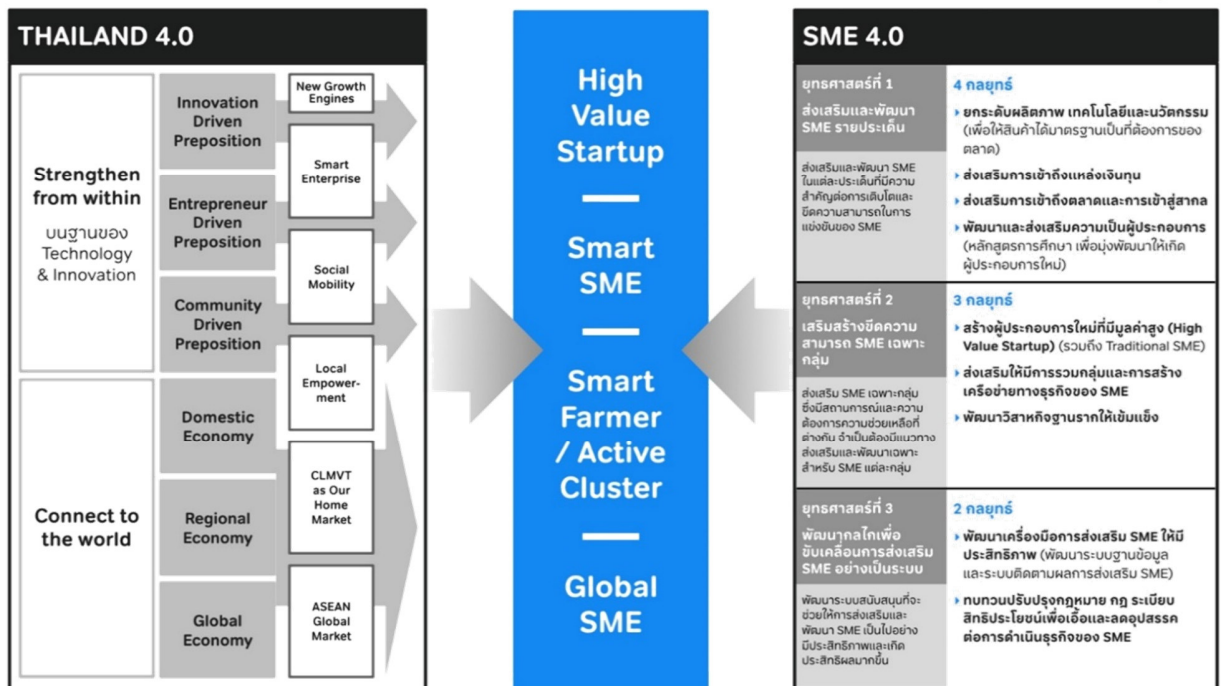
THAILAND 4.0

Strengthen from within

บนฐานของ Technology & Innovation

Innovation Driven Preposition

New Growth Engines

Smart Enterprise

Entrepreneur Driven Preposition

Social Mobility

Community Driven Preposition

Local Empowerment

Connect to the world

Domestic Economy

CLMVT as Our Home Market

Regional Economy

Global Economy

ASEAN Global Market

High Value Startup

Smart SME

Smart Farmer / Active Cluster

Global SME

SME 4.0

ยุทธศาสตร์ที่ 1

ส่งเสริมและพัฒนา SME รายประเด็น

ส่งเสริมและพัฒนา SME ในแต่ละประเด็นที่มีความสำคัญต่อการเติบโตและขีดความสามารถในการแข่งขันของ SME

4 กลยุทธ์

ยกระดับผลิตภาพ เทคโนโลยีและนวัตกรรม (เพื่อให้สินค้าได้มาตรฐานเป็นที่ต้องการของตลาด)

ส่งเสริมการเข้าถึงแหล่งเงินทุน

ส่งเสริมการเข้าถึงตลาดและการเข้าสู่สากล

พัฒนาและส่งเสริมความเป็นผู้ประกอบการ (หลักสูตรการศึกษา เพื่อมุ่งพัฒนาให้เกิดผู้ประกอบการใหม่)

ยุทธศาสตร์ที่ 2

เสริมสร้างขีดความสามารถ SME เฉพาะกลุ่ม

ส่งเสริม SME เฉพาะกลุ่ม ซึ่งมีสถานการณ์และความต้องการความช่วยเหลือที่ต่างกัน จำเป็นต้องมีแนวทางส่งเสริมและพัฒนาเฉพาะสำหรับ SME แต่ละกลุ่ม

3 กลยุทธ์

สร้างผู้ประกอบการใหม่ที่มีมูลค่าสูง (High Value Startup) (รวมถึง Traditional SME)

ส่งเสริมให้มีการรวมกลุ่มและการสร้างเครือข่ายทางธุรกิจของ SME

พัฒนาวิสาหกิจฐานรากให้เข้มแข็ง

ยุทธศาสตร์ที่ 3

พัฒนากลไกเพื่อขับเคลื่อนการส่งเสริม SME อย่างเป็นระบบ

พัฒนาระบบสนับสนุนที่จะช่วยให้การส่งเสริมและพัฒนา SME เป็นไปอย่างมีประสิทธิภาพและเกิดประสิทธิผลมากขึ้น

2 กลยุทธ์

พัฒนาเครื่องมือการส่งเสริม SME ให้มีประสิทธิภาพ (พัฒนาระบบฐานข้อมูลและระบบติดตามผลการส่งเสริม SME)

ทบทวนปรับปรุงกฎหมาย กฎ ระเบียบ สิทธิประโยชน์เพื่อเอื้อและลดอุปสรรคต่อการดำเนินธุรกิจของ SME